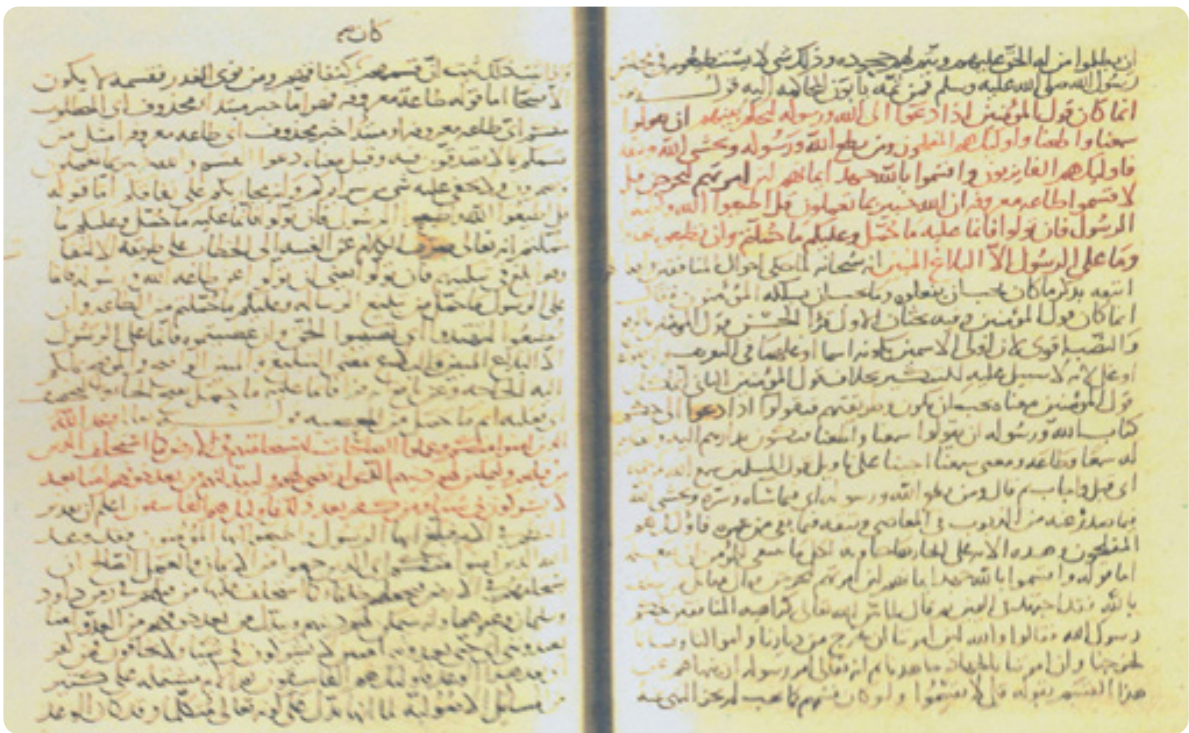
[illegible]

انما كان قول المؤمنين اذا دعوا الى الله ورسوله ليحكم بينهم ان يقولوا سمعنا واطعنا واولئك هم المفلحون ومن يطع الله ورسوله ويخش الله ويتقه فاولئك هم الفائزون واقسموا بالله جهد ايمانهم لئن امرتهم ليخرجن قل لا تقسموا طاعة معروفة ان الله خبير بما تعملون قل اطيعوا الله واطيعوا الرسول فان تولوا فانما عليه ما حمل وعليكم ما حملتم وان تطيعوه تهتدوا وما على الرسول الا البلاغ المبين

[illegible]

كار بم

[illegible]